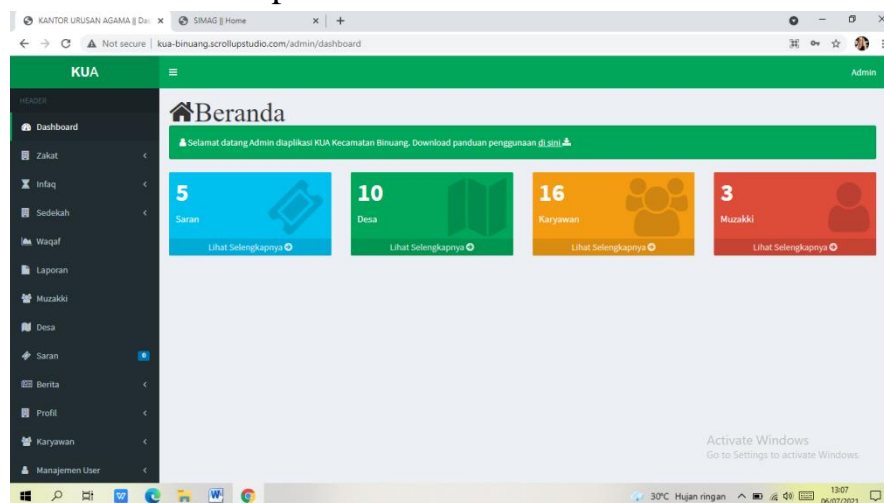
KANTOR URUSAN AGAMA || Das ×
SIMAG || Home ×
+

Not secure | kua-binuang.scrollupstudio.com/admin/dashboard

KUA
≡
Admin

HEADER
Dashboard
Zakat
Infaq
Sedekah
Waqaf
Laporan
Muzakki
Desa
Saran
Berita
Profil
Karyawan
Manajemen User

Beranda

Selamat datang Admin diaplikasi KUA Kecamatan Binuang. Download panduan penggunaan di sini

5
Saran
Lihat Selengkapnya

10
Desa
Lihat Selengkapnya

16
Karyawan
Lihat Selengkapnya

3
Muzakki
Lihat Selengkapnya

Activate Windows
Go to Settings to activate Windows.

30°C Hujan ringan
13:07
06/07/2021